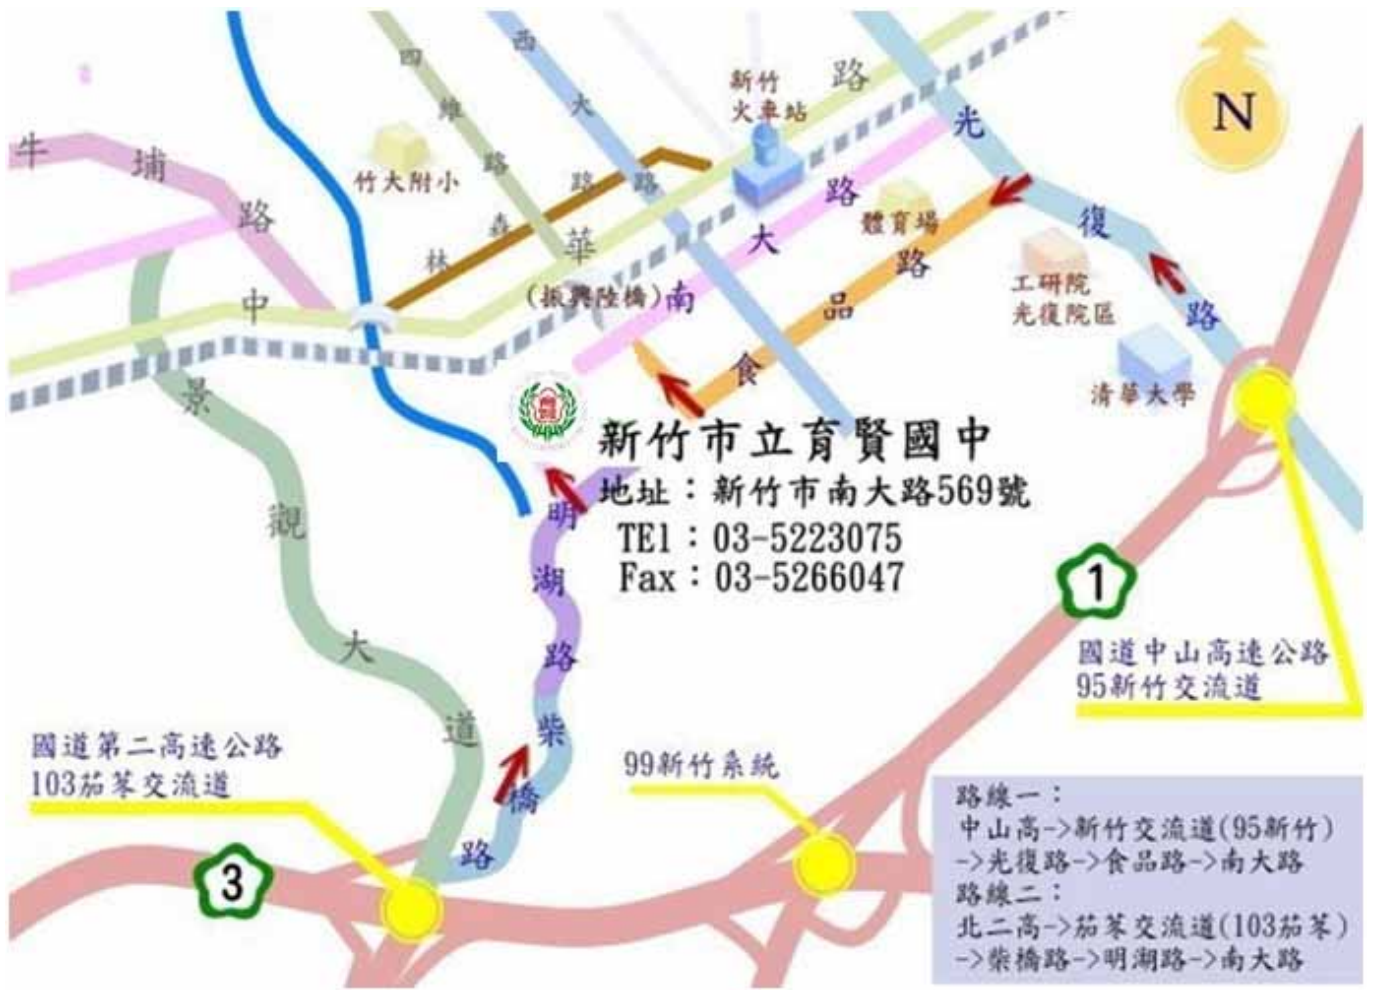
N

新竹火車站

路

光

復

路

西

大

路

四

維

路

竹大附小

林

森

路

華

(振興陸橋)南

大

路

體育場

路

品

食

工研院光復院區

清華大學

牛

埔

路

中

景

觀

大

道

明

湖

路

柴

橋

路

新竹市立育賢國中

地址：新竹市南大路569號

TEl：03-5223075

Fax：03-5266047

1

國道中山高速公路
95新竹交流道

3

國道第二高速公路
103茄苳交流道

99新竹系統

路線一：
中山高->新竹交流道(95新竹)
->光復路->食品路->南大路
路線二：
北二高->茄苳交流道(103茄苳)
->柴橋路->明湖路->南大路